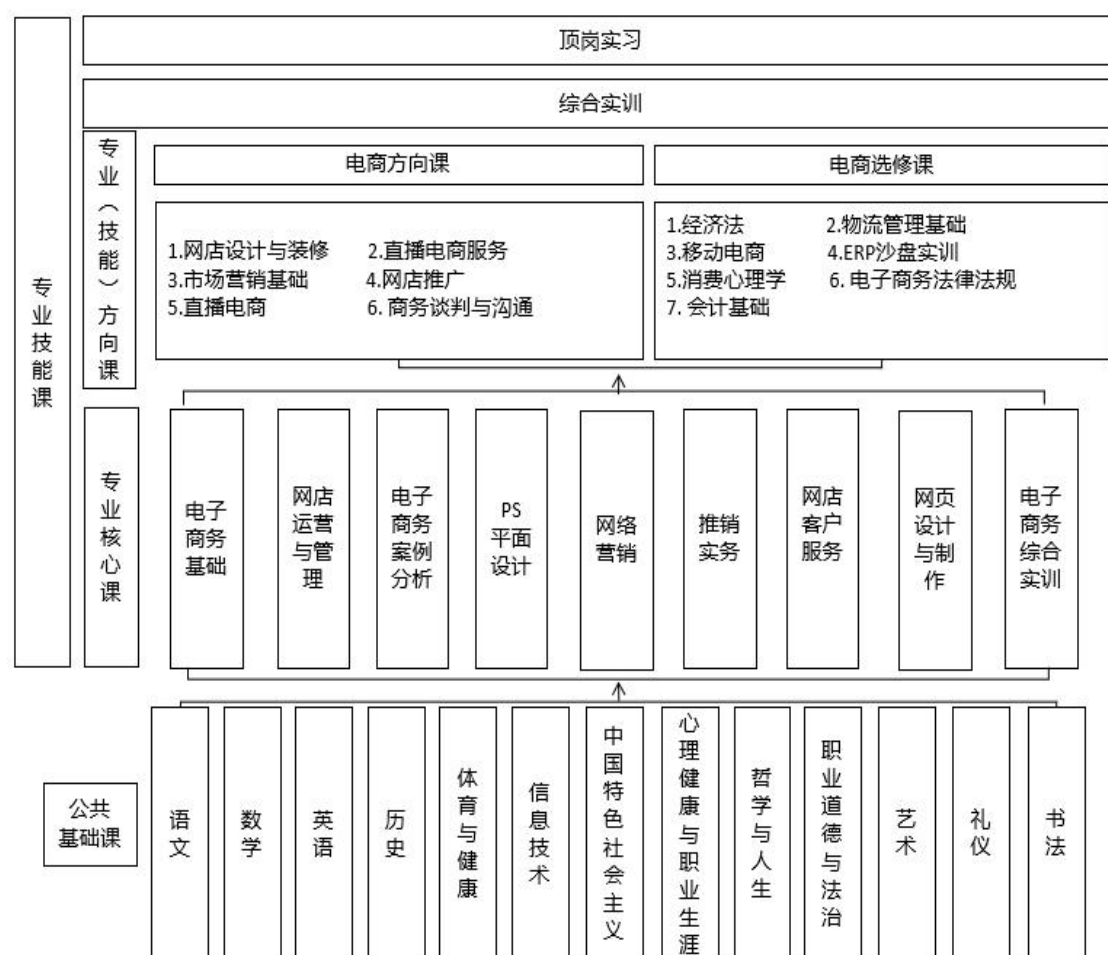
顶岗实习

综合实训

专业技能课

专业（技能）方向课

电商方向课

电商选修课

1.网店设计与装修
2.直播电商服务
3.市场营销基础
4.网店推广
5.直播电商
6. 商务谈判与沟通

1.经济法
2.物流管理基础
3.移动电商
4.ERP沙盘实训
5.消费心理学
6. 电子商务法律法规
7. 会计基础

专业核心课

电子商务基础

网店运营与管理

电子商务案例分析

PS平面设计

网络营销

推销实务

网店客户服务

网页设计与制作

电子商务综合实训

公共基础课

语文

数学

英语

历史

体育与健康

信息技术

中国特色社会主义

心理健康与职业生涯

哲学与人生

职业道德与法治

艺术

礼仪

书法